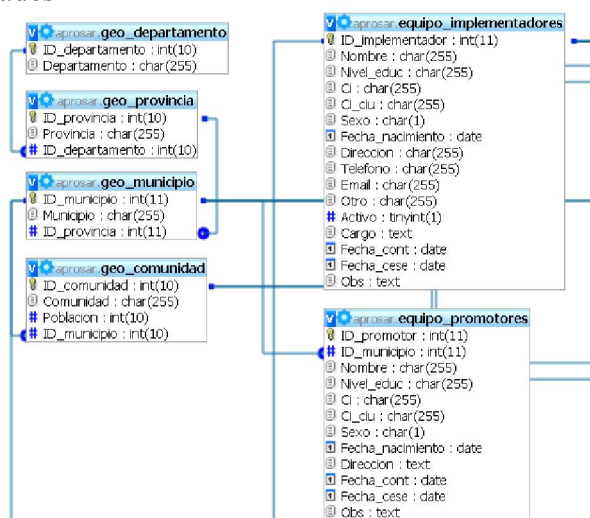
aprosar.geo_departamento
ID_departamento : int(10)
Departamento : char(255)

aprosar.geo_provincia
ID_provincia : int(10)
Provincia : char(255)
ID_departamento : int(10)

aprosar.geo_municipio
ID_municipio : int(11)
Municipio : char(255)
ID_provincia : int(11)

aprosar.geo_comunidad
ID_comunidad : int(10)
Comunidad : char(255)
Poblacion : int(10)
ID_municipio : int(10)

aprosar.equipo_implementadores
ID_implementador : int(11)
Nombre : char(255)
Nivel_educ : char(255)
Ci : char(255)
Ci_clu : char(255)
Sexo : char(1)
Fecha_nacimiento : date
Direccion : char(255)
Telefono : char(255)
Email : char(255)
Otro : char(255)
Activo : tinyint(1)
Cargo : text
Fecha_cont : date
Fecha_cese : date
Obs : text

aprosar.equipo_promotores
ID_promotor : int(11)
ID_municipio : int(11)
Nombre : char(255)
Nivel_educ : char(255)
Ci : char(255)
Ci_clu : char(255)
Sexo : char(1)
Fecha_nacimiento : date
Direccion : text
Fecha_cont : date
Fecha_cese : date
Obs : text